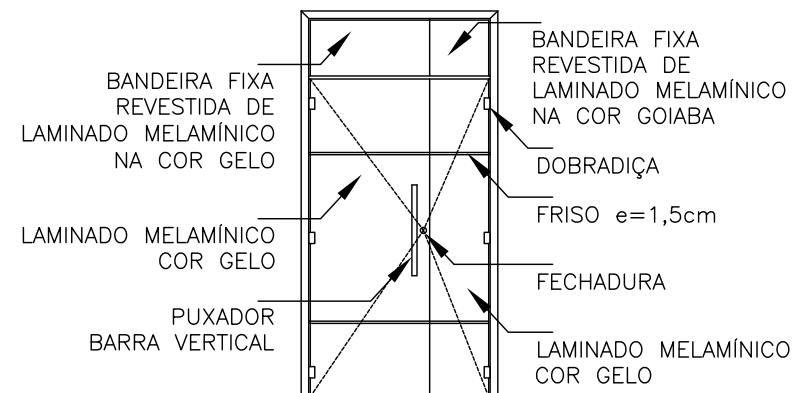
BANDEIRA FIXA REVESTIDA DE LAMINADO MELAMÍNICO NA COR GELO

LAMINADO MELAMÍNICO COR GELO

PUXADOR BARRA VERTICAL

BANDEIRA FIXA REVESTIDA DE LAMINADO MELAMÍNICO NA COR GOIABA

DOBRADIÇA

FRISO e=1,5cm

FECHADURA

LAMINADO MELAMÍNICO COR GELO